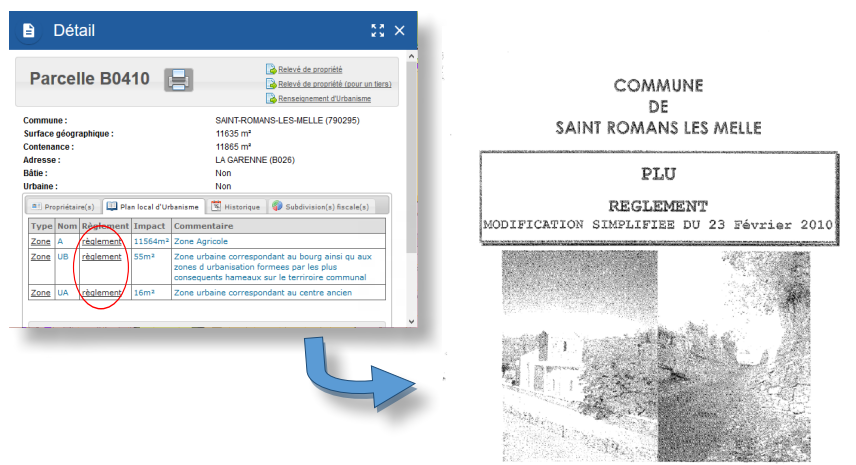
Détail

Parcelle B0410

Relevé de propriété
Relevé de propriété (pour un tiers)
Renseignement d'Urbanisme

Commune : SAINT-ROMANS-LES-MELLE (790295)
Surface géographique : 11635 m²
Contenance : 11865 m²
Adresse : LA GARENNE (B026)
Bâtie : Non
Urbaine : Non

Propriétaire(s) | Plan local d'Urbanisme | Historique | Subdivision(s) fiscale(s)

| Type | Nom | Règlement | Impact | Commentaire |
|---|---|---|---|---|
| Zone | A | règlement | 11564m² | Zone Agricole |
| Zone | UB | règlement | 55m² | Zone urbaine correspondant au bourg ainsi qu aux zones d urbanisation formees par les plus consequents hameaux sur le territoire communal |
| Zone | UA | règlement | 16m² | Zone urbaine correspondant au centre ancien |

COMMUNE
DE
SAINT ROMANS LES MELLE

PLU

REGLEMENT
MODIFICATION SIMPLIFIEE DU 23 Février 2010